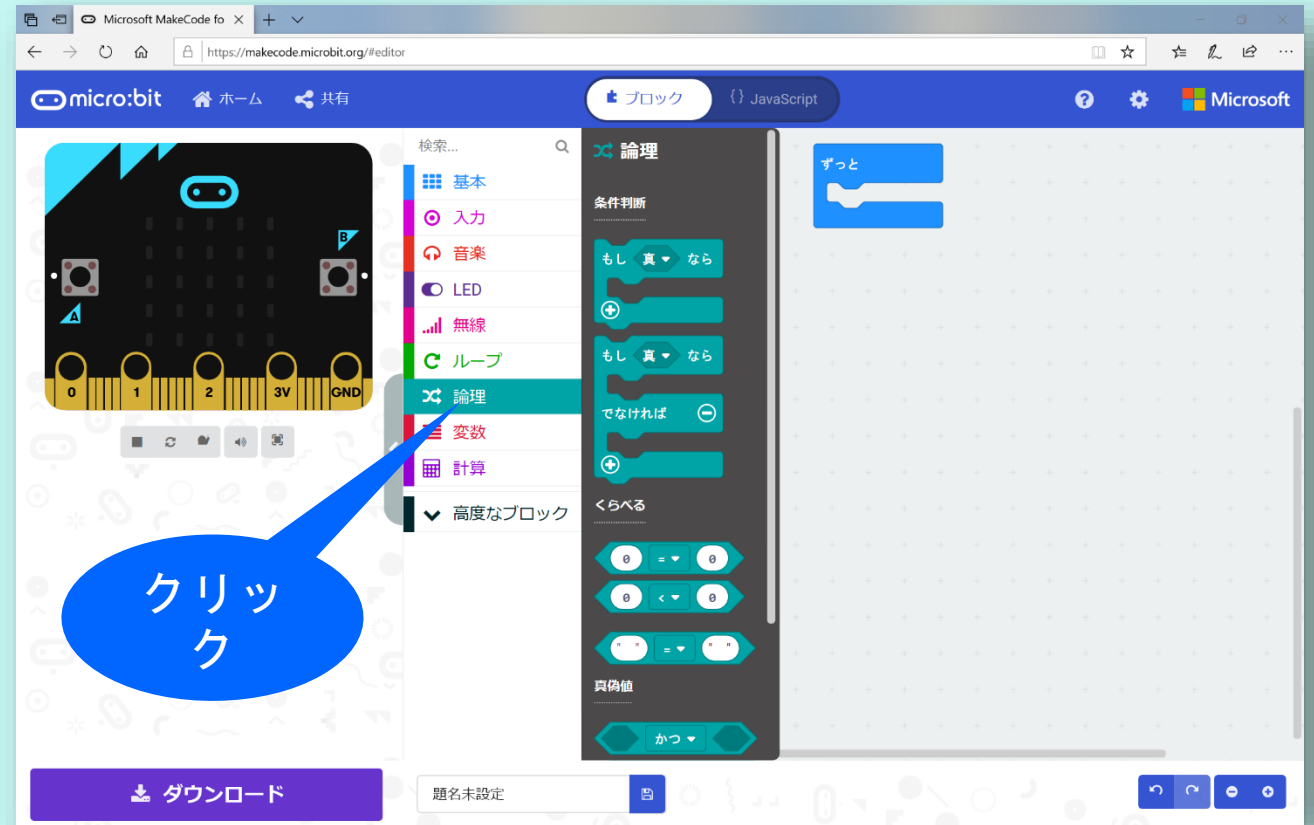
Microsoft MakeCode fo
https://makecode.microbit.org/#editor
micro:bit ホーム 共有
ブロック
{} JavaScript
Microsoft

B
A
0 1 2 3V GND

検索...
基本
入力
音楽
LED
無線
ループ
論理
変数
計算
高度なブロック

論理
条件判断
もし 真 なら
もし 真 なら
でなければ
くらべる
0 = 0
0 < 0
" " = " "
真偽値
かつ

ずっと

クリック

ダウンロード
題名未設定